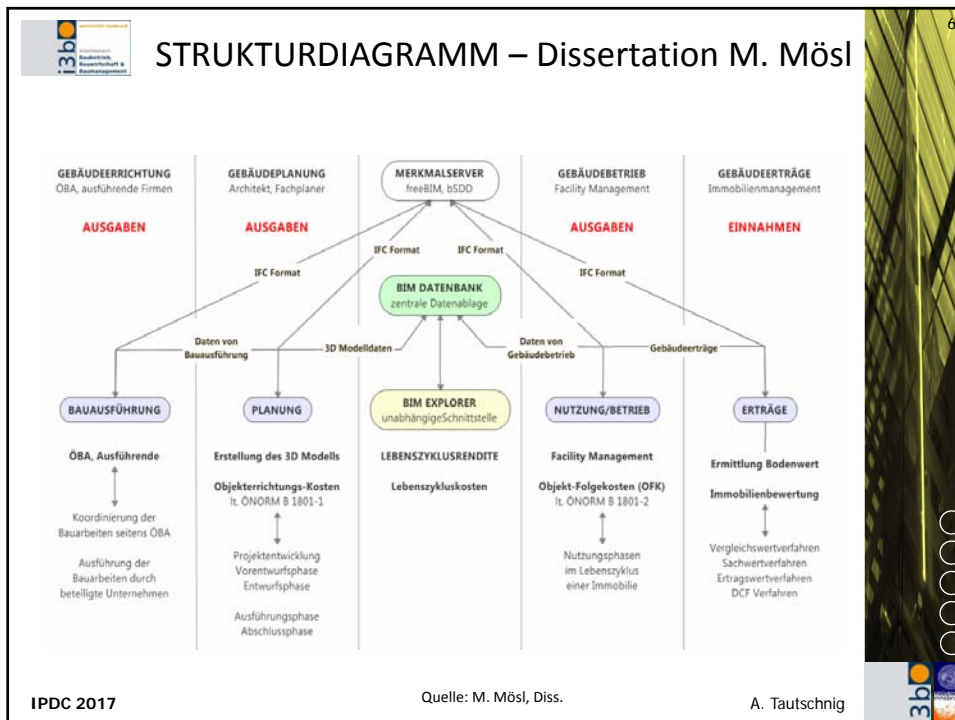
i3b

STRUKTURDIAGRAMM – Dissertation M. Mösl

6

GEBÄUDEERRICHTUNG
ÖBA, ausführende Firmen

AUSGABEN

GEBÄUDEPLANUNG
Architekt, Fachplaner

AUSGABEN

MERKMALSERVER
freeBIM, bSDD

GEBÄUDEBETRIEB
Facility Management

AUSGABEN

GEBÄUDEERTRÄGE
Immobilienmanagement

EINNAHMEN

IFC Format

IFC Format

IFC Format

IFC Format

BIM DATENBANK
zentrale Datenablage

Daten von Bauausführung

3D Modelldaten

Daten von Gebäudebetrieb

Gebäudeerträge

BIM EXPLORER
unabhängigeSchnittstelle

BAUAUSFÜHRUNG

PLANUNG

NUTZUNG/BETRIEB

ERTRÄGE

ÖBA, Ausführende

Koordinierung der Bauarbeiten seitens ÖBA

Ausführung der Bauarbeiten durch beteiligte Unternehmen

Erstellung des 3D Modells

Objekterrichtungs-Kosten
lt. ÖNORM B 1801-1

Projektentwicklung
Vorentwurfsphase
Entwurfsphase

Ausführungsphase
Abschlussphase

LEBENSZYKLUSRENDITE

Lebenszykluskosten

Facility Management

Objekt-Folgekosten (OFK)
lt. ÖNORM B 1801-2

Nutzungsphasen im Lebenszyklus einer Immobilie

Ermittlung Bodenwert

Immobilienbewertung

Vergleichswertverfahren
Sachwertverfahren
Ertragswertverfahren
DCF Verfahren

IPDC 2017

Quelle: M. Mösl, Diss.

A. Tautschnig

3b